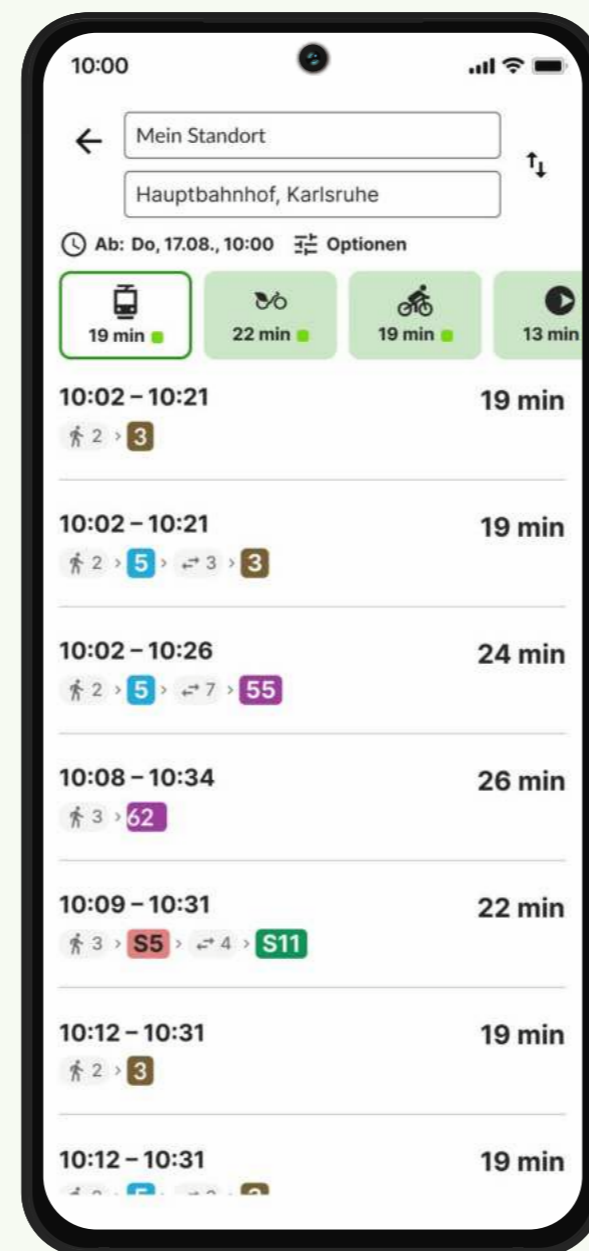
10:00

Mein Standort

Hauptbahnhof, Karlsruhe

Ab: Do, 17.08., 10:00 Optionen

19 min
22 min
19 min
13 min

10:02 – 10:21
19 min
2 > 3

10:02 – 10:21
19 min
2 > 5 > 3 > 3

10:02 – 10:26
24 min
2 > 5 > 7 > 55

10:08 – 10:34
26 min
3 > 62

10:09 – 10:31
22 min
3 > S5 > 4 > S11

10:12 – 10:31
19 min
2 > 3

10:12 – 10:31
19 min
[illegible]